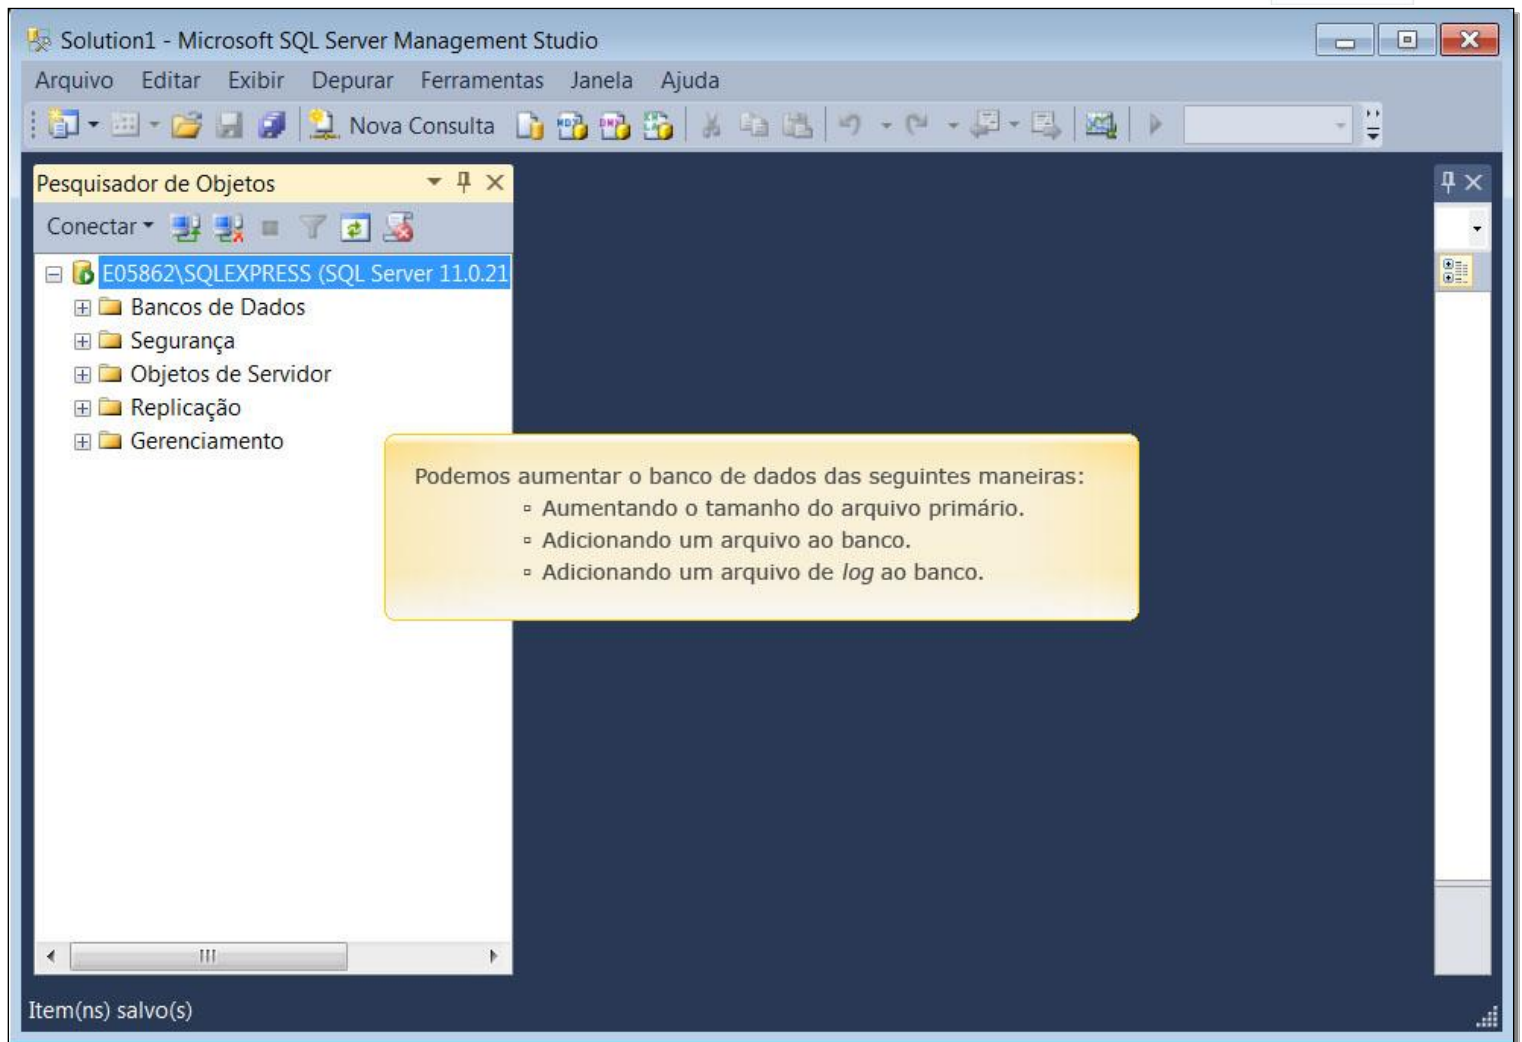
Solution1 - Microsoft SQL Server Management Studio

Arquivo Editar Exibir Depurar Ferramentas Janela Ajuda

Nova Consulta

Pesquisador de Objetos

Conectar

E05862\SQLEXPRESS (SQL Server 11.0.21

Bancos de Dados
Segurança
Objetos de Servidor
Replicação
Gerenciamento

Podemos aumentar o banco de dados das seguintes maneiras:
- Aumentando o tamanho do arquivo primário.
- Adicionando um arquivo ao banco.
- Adicionando um arquivo de *log* ao banco.

Item(ns) salvo(s)